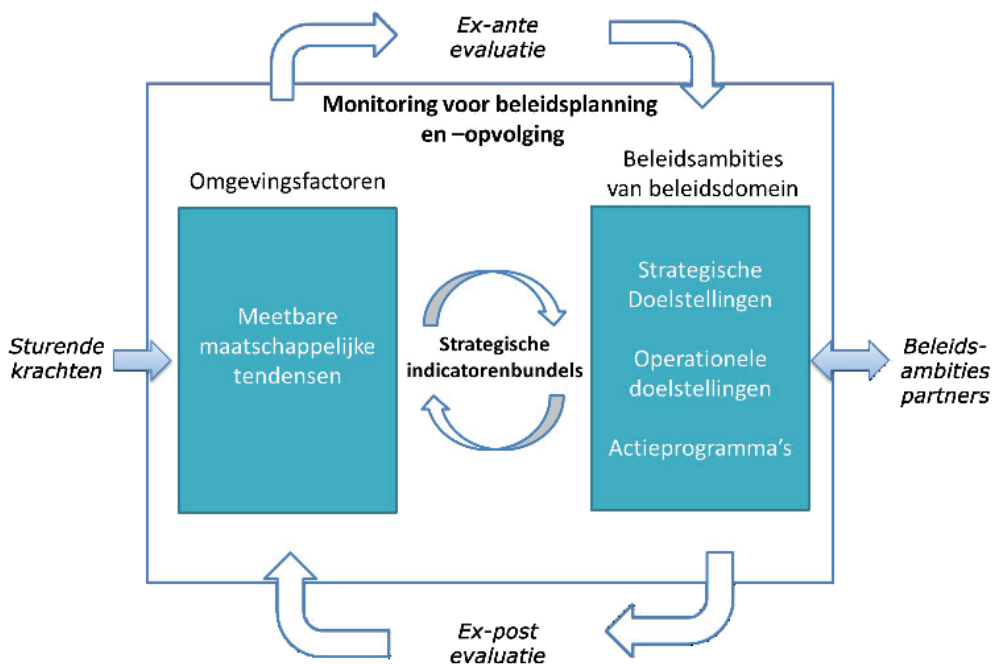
Ex-ante evaluatie

Monitoring voor beleidsplanning en –opvolging

Omgevingsfactoren

Beleidsambities van beleidsdomein

Sturende krachten

Meetbare maatschappelijke tendensen

Strategische indicatorenbundels

Strategische Doelstellingen

Operationele doelstellingen

Actieprogramma's

Beleids-ambities partners

Ex-post evaluatie